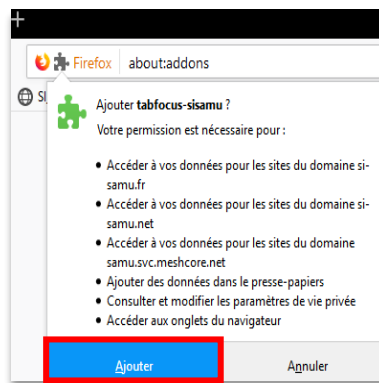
+

Firefox about:addons

Sı

Ajouter **tabfocus-sisamu** ?

Votre permission est nécessaire pour :

- Accéder à vos données pour les sites du domaine si-samu.fr
- Accéder à vos données pour les sites du domaine si-samu.net
- Accéder à vos données pour les sites du domaine samu.svc.meshcore.net
- Ajouter des données dans le presse-papiers
- Consulter et modifier les paramètres de vie privée
- Accéder aux onglets du navigateur

Ajouter Annuler